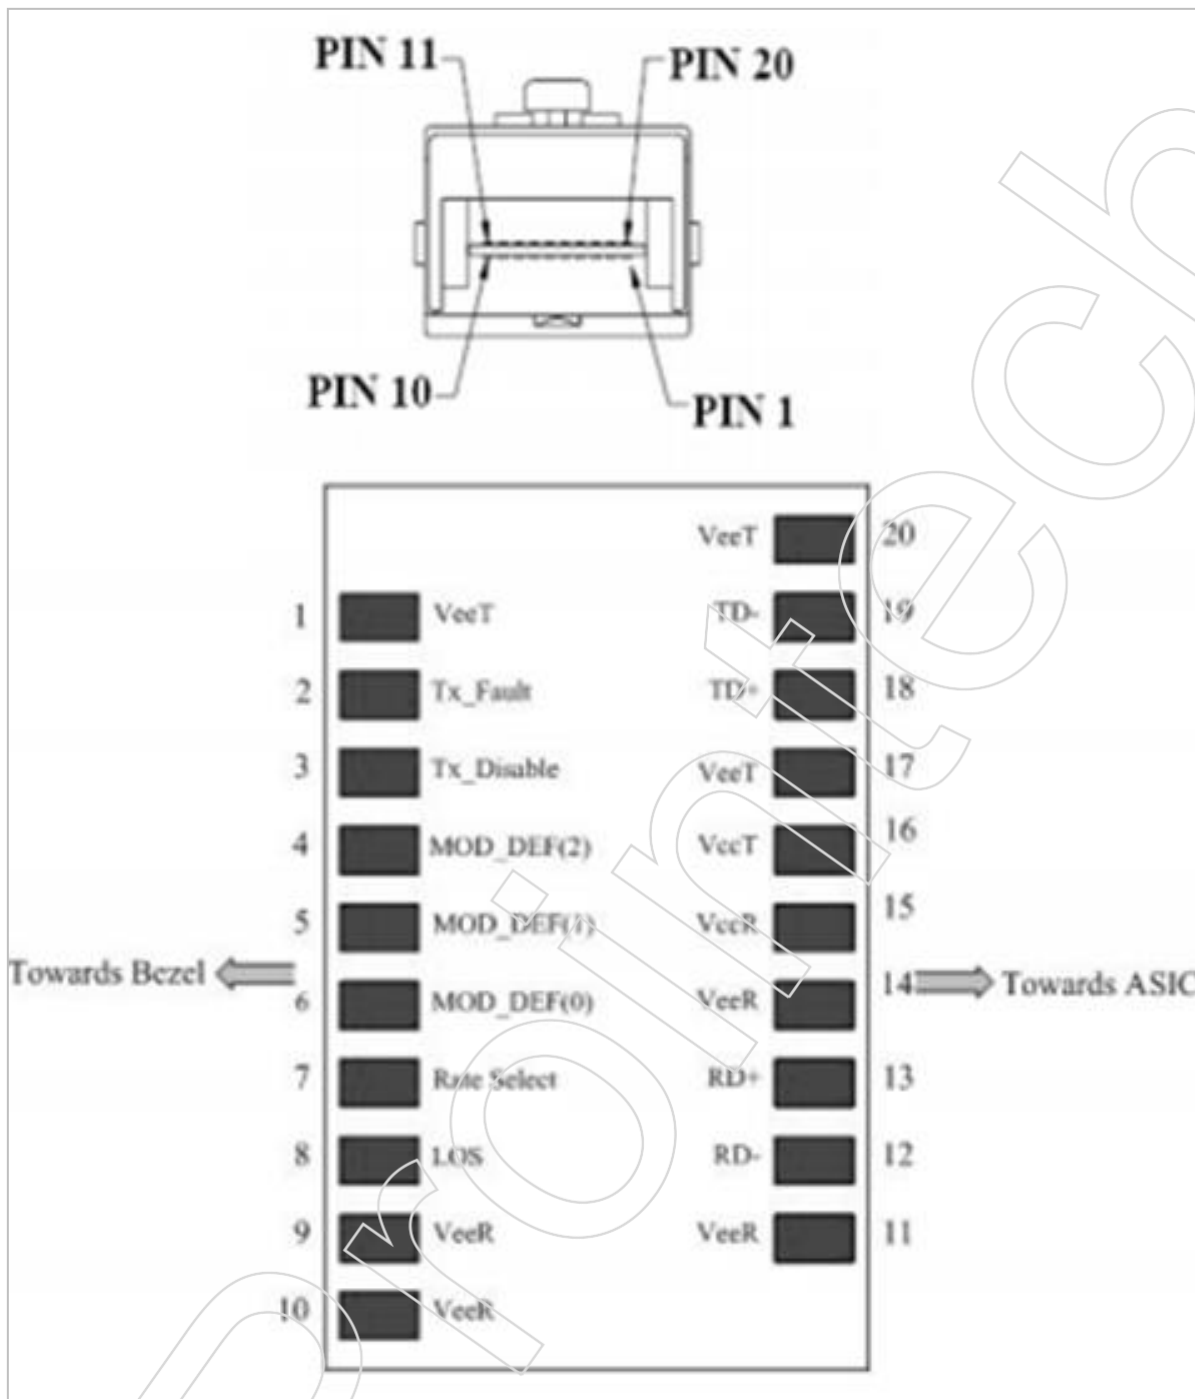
PIN 11
PIN 20
PIN 10
PIN 1

VeeT 20
1 VeeT
TD- 19
2 Tx_Fault
TD+ 18
3 Tx_Disable
VeeT 17
4 MOD_DEF(2)
VccT 16
5 MOD_DEF(1)
VccR 15
Towards Bezel
6 MOD_DEF(0)
VeeR 14
Towards ASIC
7 Rate Select
RD+ 13
8 LOS
RD- 12
9 VeeR
VeeR 11
10 VeeR